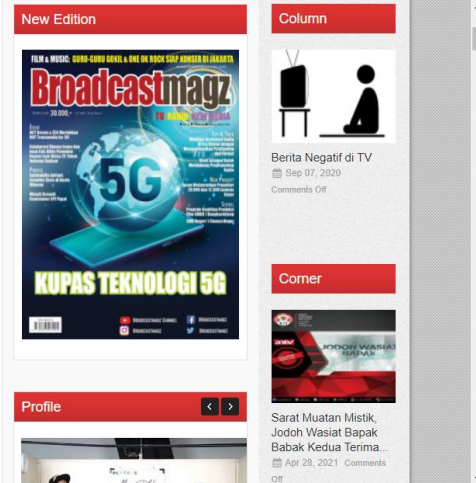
New Edition

FILM & MUSIC: GURU-GURU GOKIL & ONE OK ROCK SIAP KONSER DI JAKARTA

Broadcastmagz

TV RADIO NEW MEDIA

5G

KUPAS TEKNOLOGI 5G

Profile

Column

Berita Negatif di TV

Sep 07, 2020

Comments Off

Corner

JODOH WASIAT BAPAK

Sarat Muatan Mistik, Jodoh Wasiat Bapak Babak Kedua Terima...

Apr 28, 2021 Comments Off